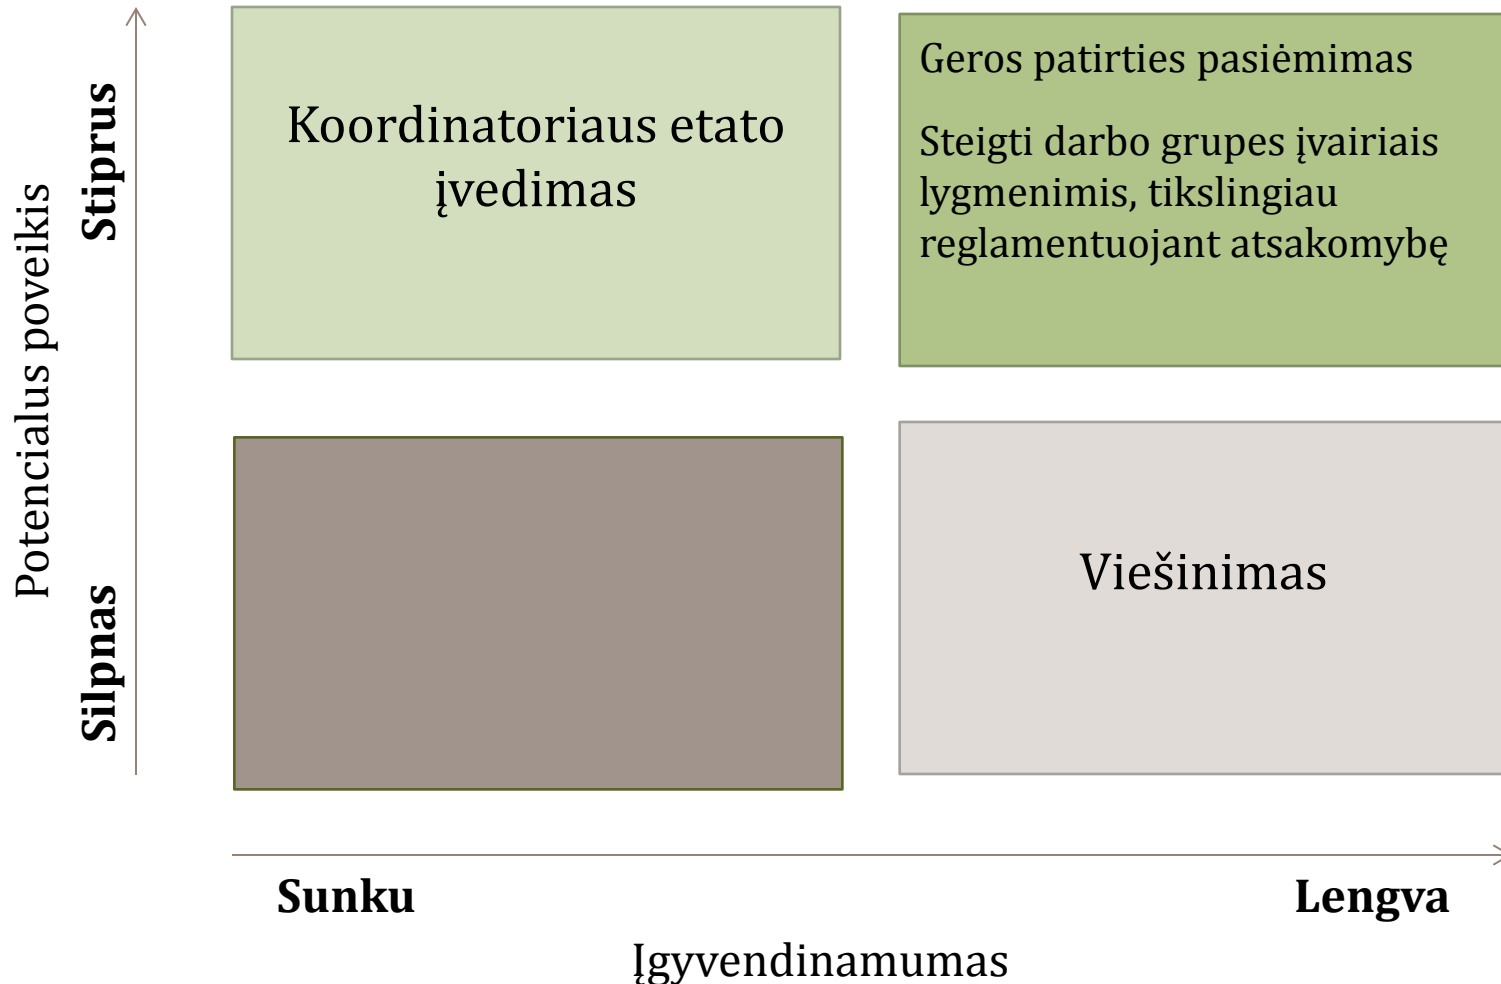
Potencialus poveikis

Stiprus

Silpnas

Koordinatoriaus etato įvedimas

Geros patirties pasiėmimas

Steigti darbo grupes įvairiais lygmenimis, tikslingiau reglamentuojant atsakomybę

Viešinimas

Sunku

Lengva

Įgyvendinamumas